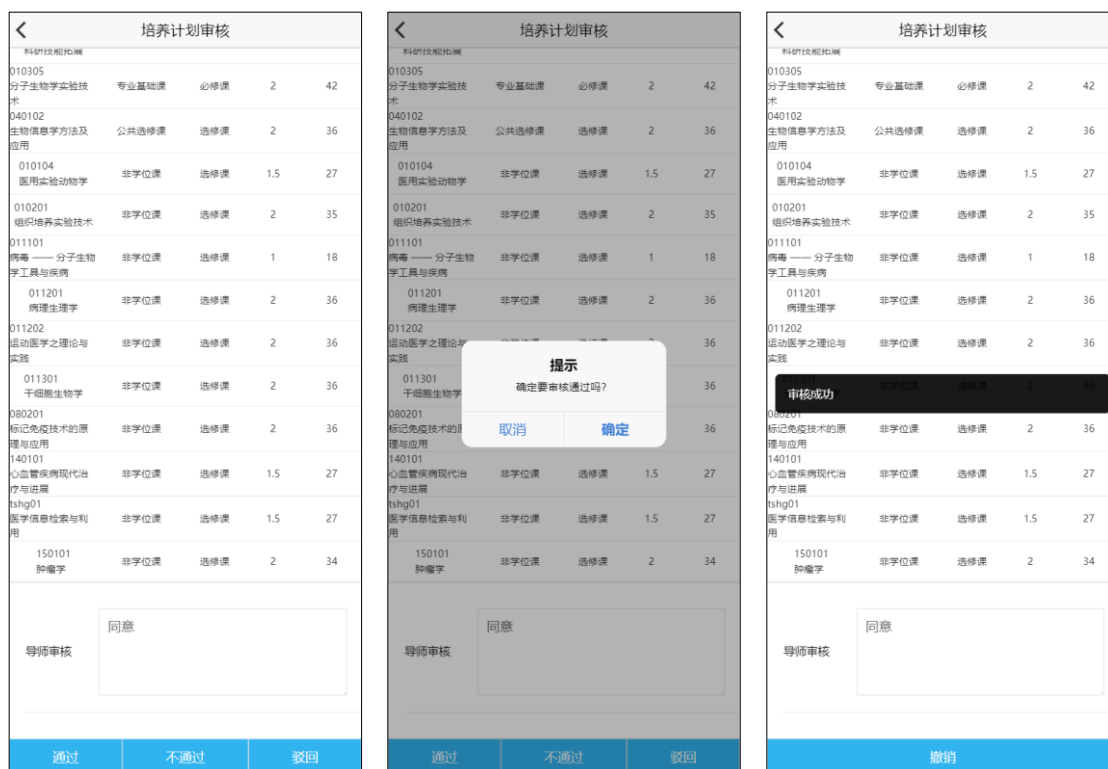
<
培养计划审核

| | | | | |
|---|---|---|---|---|
| 010305 分子生物学实验技术 | 专业基础课 | 必修课 | 2 | 42 |
| 040102 生物信息学方法及应用 | 公共选修课 | 选修课 | 2 | 36 |
| 010104 医用实验动物学 | 非学位课 | 选修课 | 1.5 | 27 |
| 010201 组织培养实验技术 | 非学位课 | 选修课 | 2 | 35 |
| 011101 病毒 —— 分子生物学工具与疾病 | 非学位课 | 选修课 | 1 | 18 |
| 011201 病理生理学 | 非学位课 | 选修课 | 2 | 36 |
| 011202 运动医学之理论与实践 | 非学位课 | 选修课 | 2 | 36 |
| 011301 干细胞生物学 | 非学位课 | 选修课 | 2 | 36 |
| 080201 标记免疫技术的原理与应用 | 非学位课 | 选修课 | 2 | 36 |
| 140101 心血管疾病现代治疗与进展 | 非学位课 | 选修课 | 1.5 | 27 |
| tshg01 医学信息检索与利用 | 非学位课 | 选修课 | 1.5 | 27 |
| 150101 肿瘤学 | 非学位课 | 选修课 | 2 | 34 |

导师审核 同意

通过 不通过 驳回

<
培养计划审核

提示
确定要审核通过吗?
取消 确定

导师审核 同意

通过 不通过 驳回

<
培养计划审核

审核成功

导师审核 同意

撤销